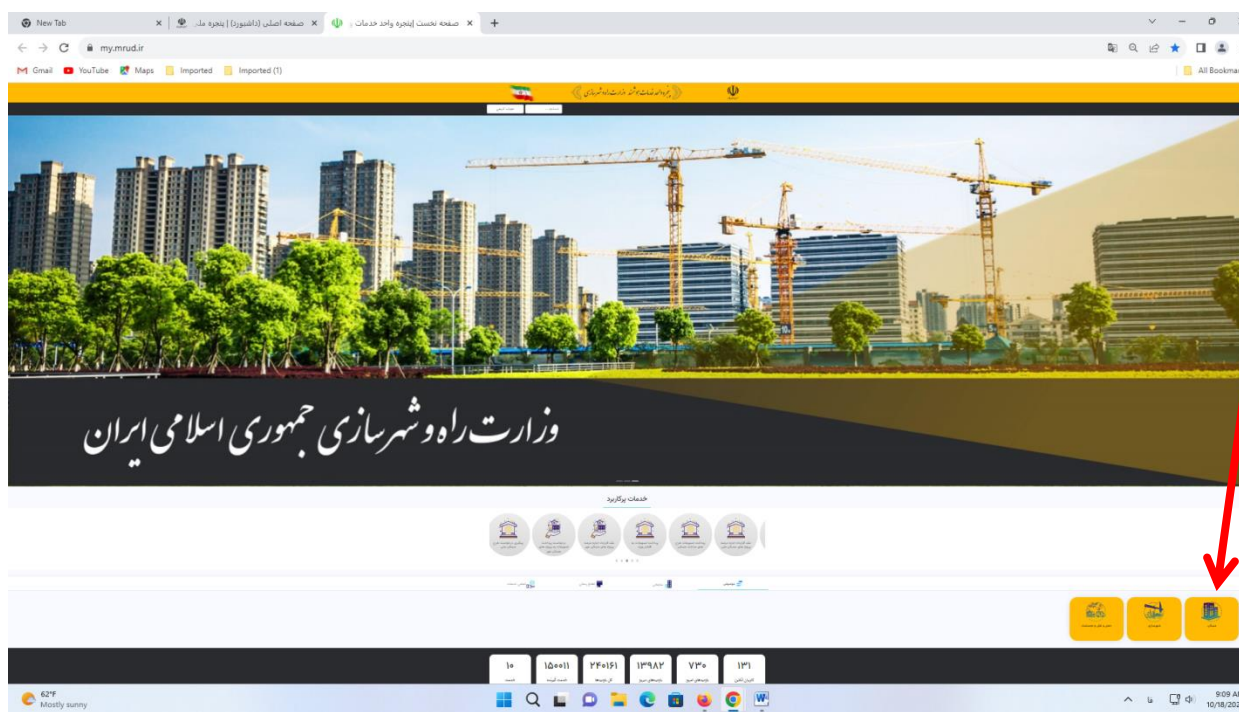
New Tab
صفحه اصلی (داشبورد) | پنجره مل...
صفحه نخست |پنجره واحد خدمات ...
my.mrud.ir
Gmail YouTube Maps Imported Imported (1)
All Bookmarks

پنجره واحد خدمات الکترونیک وزارت راه و شهرسازی

وزارت راه و شهرسازی جمهوری اسلامی ایران

خدمات پرکاربرد

۱۰ ۱۵۰۰۱۱ ۲۴۰۱۶۱ ۱۳۹۸۲ ۷۳۰ ۱۳۱

62°F
Mostly sunny
9:09 AM
10/18/202